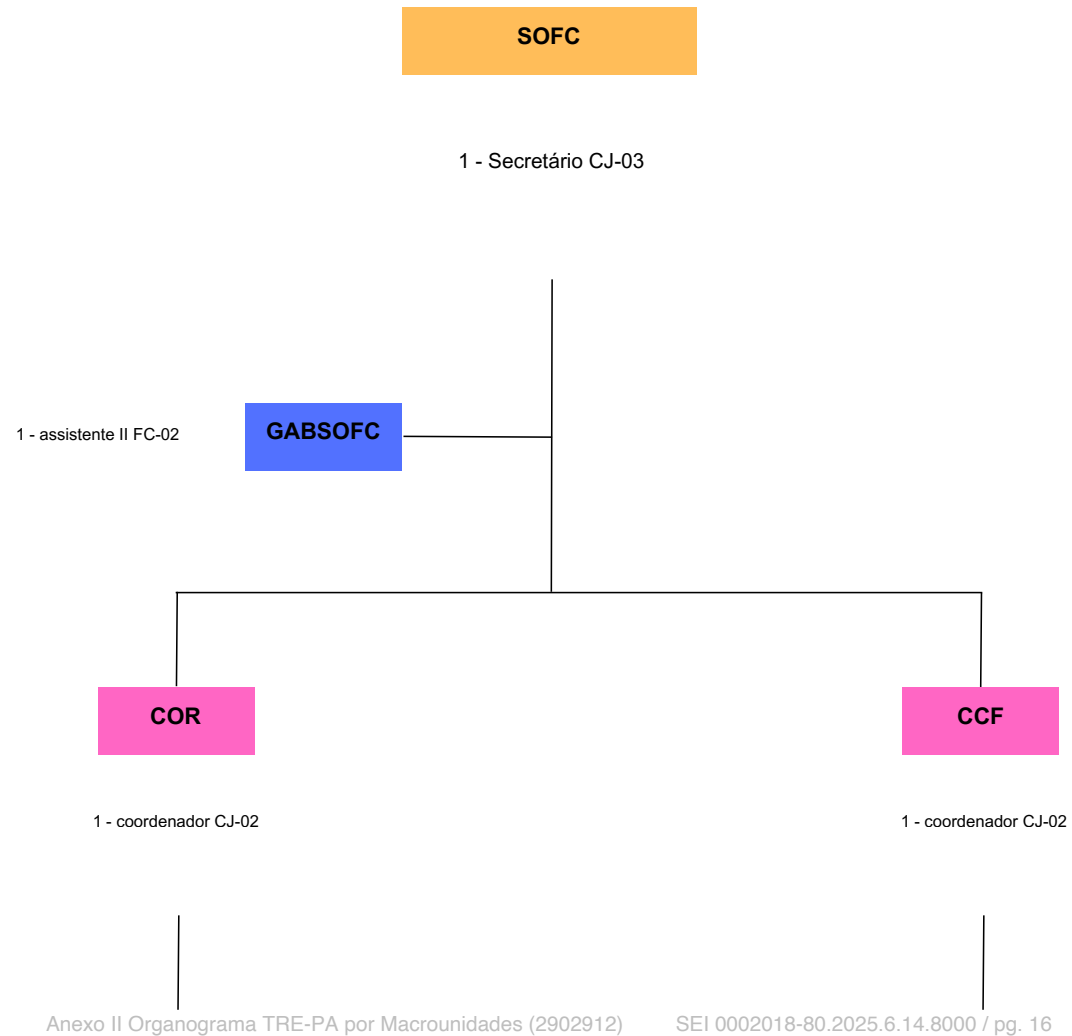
SOFC

1 - Secretário CJ-03

1 - assistente II FC-02

GABSOFC

COR

CCF

1 - coordenador CJ-02

1 - coordenador CJ-02

Anexo II Organograma TRE-PA por Macrounidades (2902912) SEI 0002018-80.2025.6.14.8000 / pg. 16